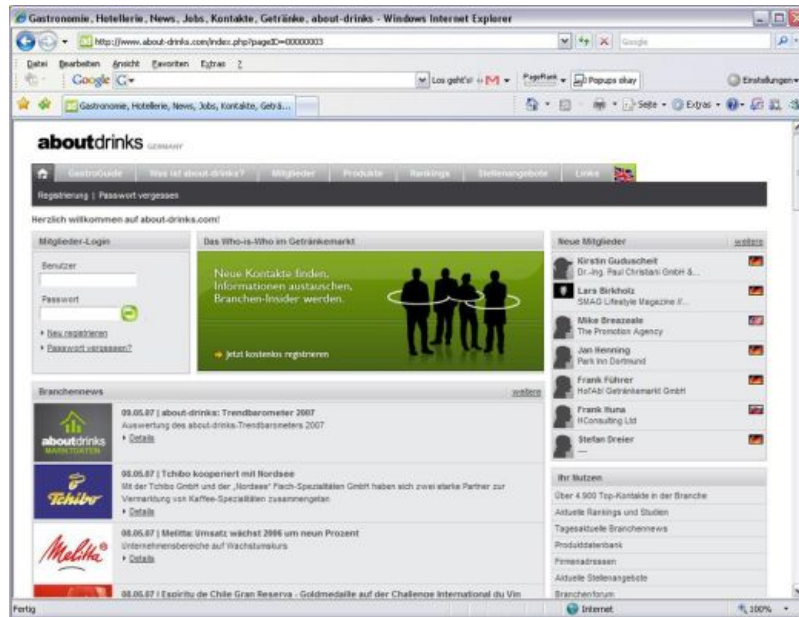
Gastronomie, Hotellerie, News, Jobs, Kontakte, Getränke, about-drinks - Windows Internet Explorer

http://www.about-drinks.com/index.php?pageID=00000003

Google

Datei Bearbeiten Ansicht Favoriten Extras ?

Google G

Los geht's!

PageRank

Popups okay

Einstellungen

Gastronomie, Hotellerie, News, Jobs, Kontakte, Geträ...

Seite Extras

aboutdrinks GERMANY

GastroGuide Wer ist about-drinks? Mitglieder Produkte Rankings Stellenangebote Links

Registrierung | Passwort vergessen

Herzlich willkommen auf about-drinks.com!

Mitglieder-Login

Benutzer

Passwort

Neu registrieren

Passwort vergessen?

Das Who-is-Who im Getränkemarkt

Neue Kontakte finden.
Informationen austauschen.
Branchen-Insider werden.

Jetzt kostenlos registrieren

Neue Mitglieder

weitere

Kirstin Guduscheit
Dr.-Ing. Paul Christiani GmbH &...

Lars Birkholz
SMAG Lifestyle Magazine V...

Mike Breazeale
The Promotion Agency

Jan Henning
Park Inn Dortmund

Frank Führer
Hol'Ab! Getränkemarkt GmbH

Frank Huna
HConsulting Ltd

Stefan Dreier
---

Branchennews

weitere

aboutdrinks MARKTDATEN

09.05.07 | about-drinks: Trendbarometer 2007
Auswertung des about-drinks-Trendbarometers 2007
Details

Tchibo

08.05.07 | Tchibo kooperiert mit Nordsee
Mit der Tchibo GmbH und der „Nordsee" Fisch-Spezialitäten GmbH haben sich zwei starke Partner zur Vermarktung von Kaffee-Spezialitäten zusammengetan
Details

Melitta

08.05.07 | Melitta: Umsatz wächst 2006 um neun Prozent
Unternehmensbereiche auf Wachstumskurs
Details

08.05.07 | Espiritu de Chile Gran Reserva - Goldmedaille auf der Challenge International du Vin

Ihr Nutzen

Über 4.900 Top-Kontakte in der Branche

Aktuelle Rankings und Studien

Tagesaktuelle Branchennews

Produktdatenbank

Firmenadressen

Aktuelle Stellenangebote

Branchenforum

Fertig

Internet

100%